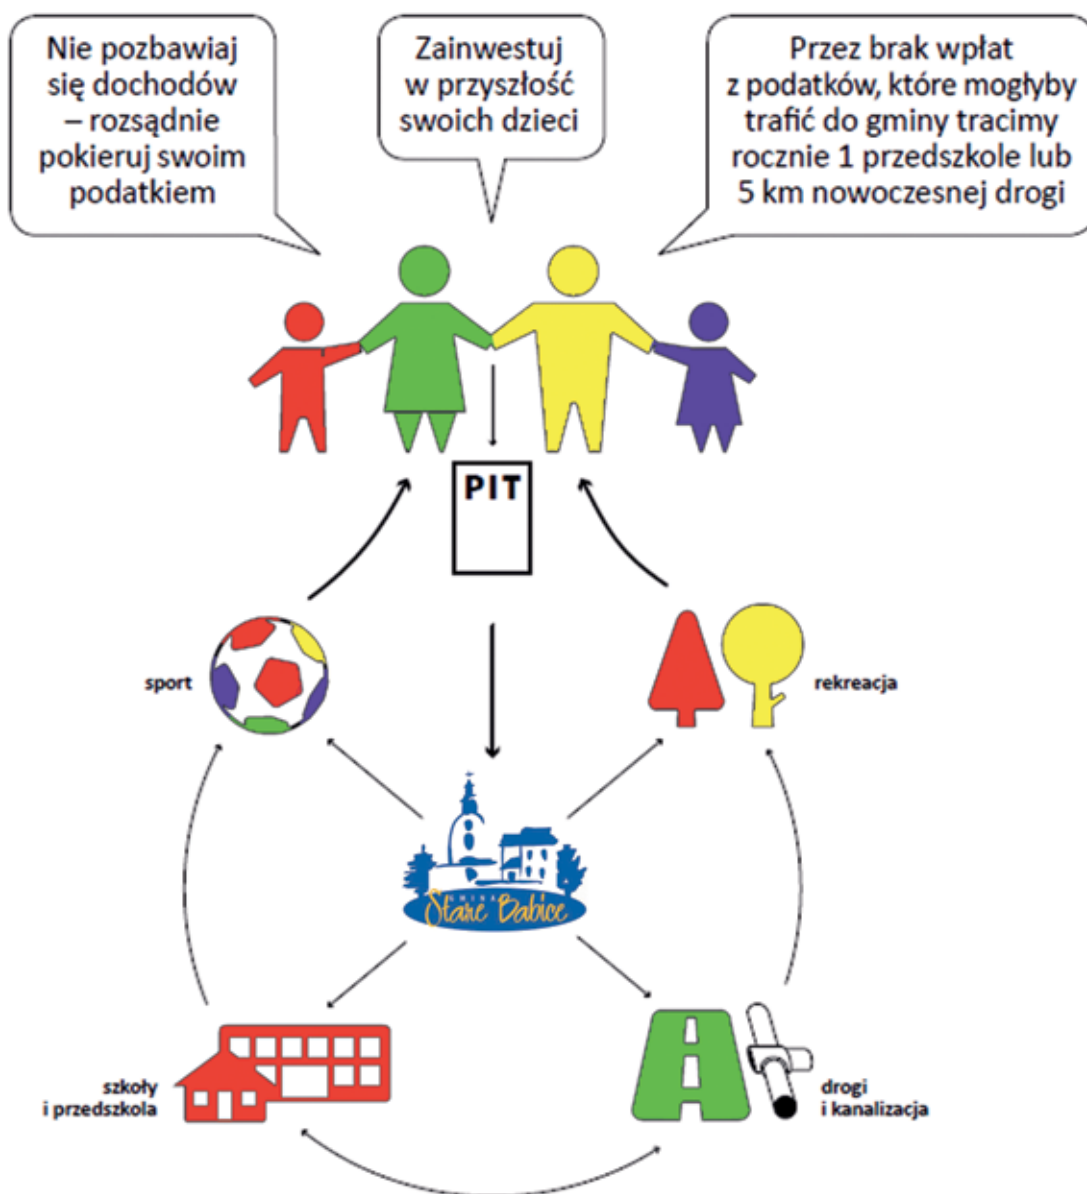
Nie pozbawiaj się dochodów – rozsądnie pokieruj swoim podatkiem

Zainwestuj w przyszłość swoich dzieci

Przez brak wpłat z podatków, które mogłyby trafić do gminy tracimy rocznie 1 przedszkole lub 5 km nowoczesnej drogi

PIT

sport

rekreacja

GMINA Stare Babice

szkoły i przedszkola

drogi i kanalizacja